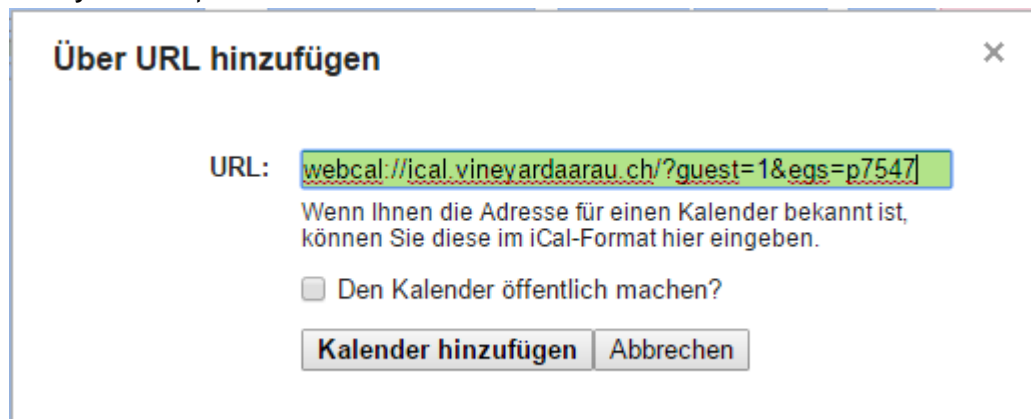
Über URL hinzufügen

×

URL: webcal://ical.vineyardaarau.ch/?guest=1&egs=p7547

Wenn Ihnen die Adresse für einen Kalender bekannt ist, können Sie diese im iCal-Format hier eingeben.

Den Kalender öffentlich machen?

Kalender hinzufügen Abbrechen